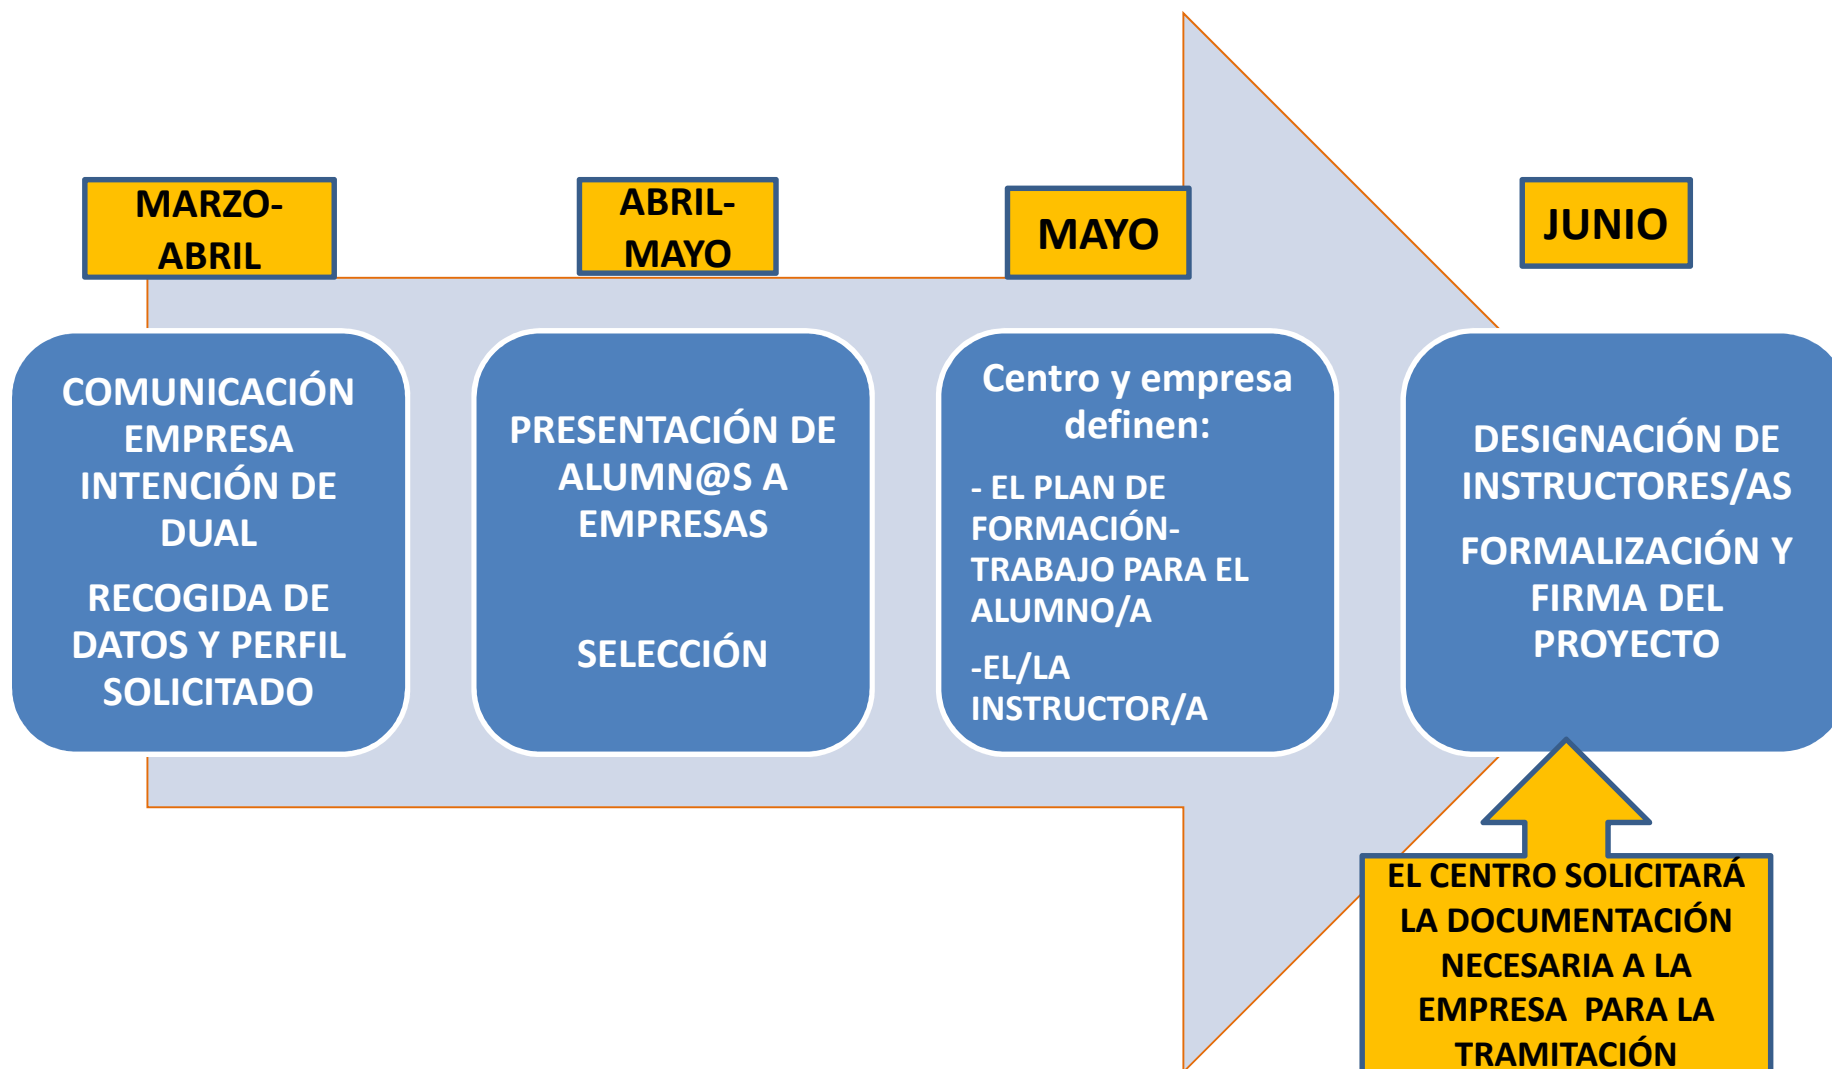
MARZO-ABRIL

COMUNICACIÓN EMPRESA INTENCIÓN DE DUAL

RECOGIDA DE DATOS Y PERFIL SOLICITADO

ABRIL-MAYO

PRESENTACIÓN DE ALUMN@S A EMPRESAS

SELECCIÓN

MAYO

Centro y empresa definen:

- EL PLAN DE FORMACIÓN-TRABAJO PARA EL ALUMNO/A

-EL/LA INSTRUCTOR/A

JUNIO

DESIGNACIÓN DE INSTRUCTORES/AS

FORMALIZACIÓN Y FIRMA DEL PROYECTO

EL CENTRO SOLICITARÁ LA DOCUMENTACIÓN NECESARIA A LA EMPRESA PARA LA TRAMITACIÓN